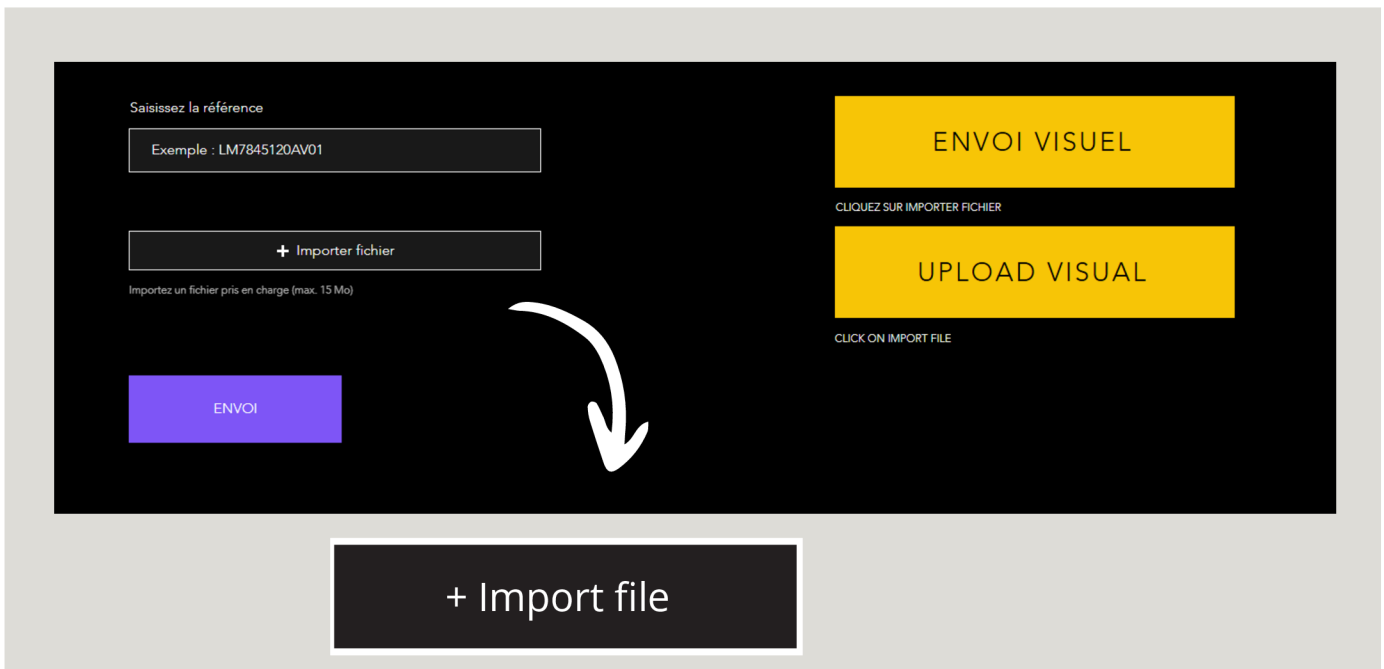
Saisissez la référence

Exemple : LM7845120AV01

+ Importer fichier

Importez un fichier pris en charge (max. 15 Mo)

ENVOI

ENVOI VISUEL

CLIQUEZ SUR IMPORTER FICHIER

UPLOAD VISUAL

CLICK ON IMPORT FILE

+ Import file